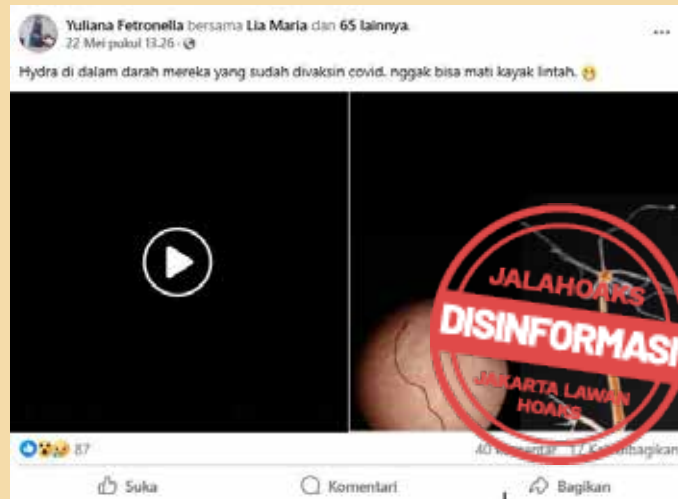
Yuliana Fetronella bersama Lia Maria dan 65 lainnya.
22 Mei pukul 13.26 ·

...

Hydra di dalam darah mereka yang sudah divaksin covid. nggak bisa mati kayak lintah. 😁

JALAHOAKS
DISINFORMASI
JAKARTA LAWAN HOAKS

87

40 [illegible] 17 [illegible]bagikan

Suka

Komentari

Bagikan